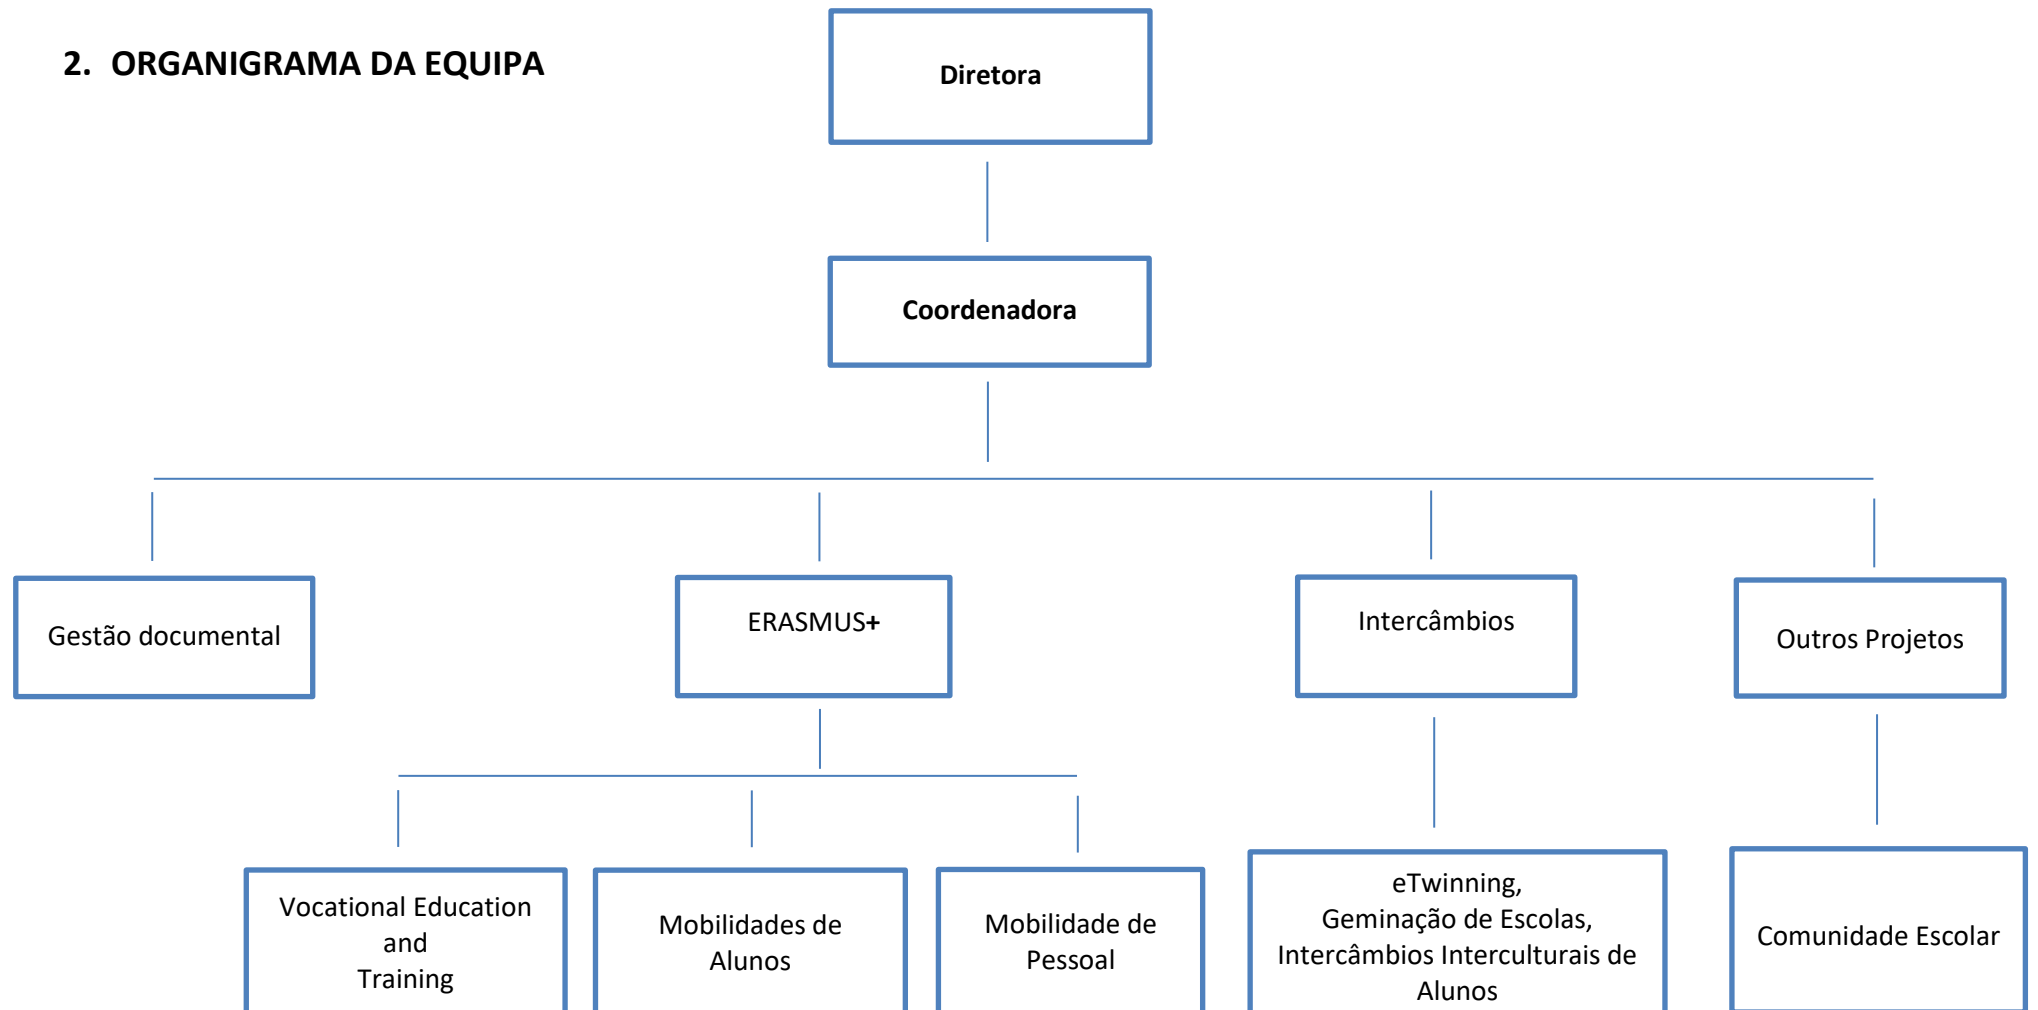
2. ORGANIGRAMA DA EQUIPA

Diretora

Coordenadora

Gestão documental

ERASMUS+

Intercâmbios

Outros Projetos

Vocational Education and Training

Mobilidades de Alunos

Mobilidade de Pessoal

eTwinning, Geminação de Escolas, Intercâmbios Interculturais de Alunos

Comunidade Escolar